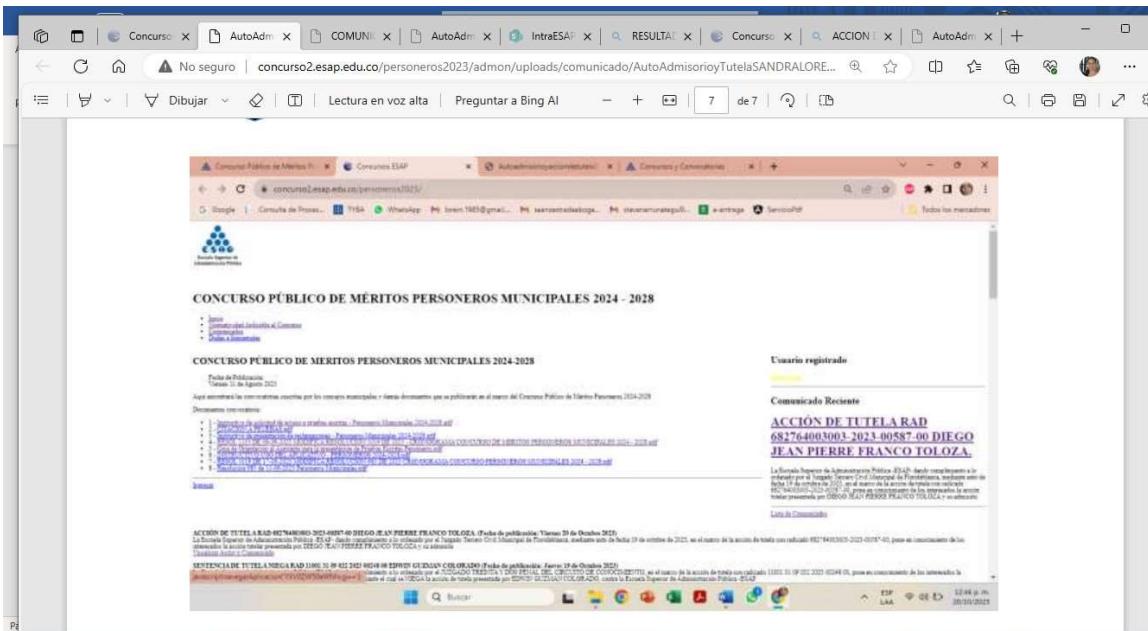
Concurso | AutoAdm | COMUNI | AutoAdm | IntraESAP | RESULTA | Concurso | ACCION | AutoAdm

No seguro | concurso2.esap.edu.co/personeros2023/admon/uploads/comunicado/AutoAdmisorioyTutelaSANDRALORE...

Dibujar | Lectura en voz alta | Preguntar a Bing AI | 7 de 7

Concurso Público de Méritos P... | Concursos ESAP | AutoadmisorioyaccióndeTutel... | Concursos y Convocatorias

concurso2.esap.edu.co/personeros2023/

Google | Consulta de Proces... | TYBA | WhatsApp | WhatsApp | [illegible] | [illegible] | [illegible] | e-entrega | ServicioPdf | Todos los marcadores

CONCURSO PÚBLICO DE MÉRITOS PERSONEROS MUNICIPALES 2024 - 2028

CONCURSO PÚBLICO DE MERITOS PERSONEROS MUNICIPALES 2024-2028

Usuario registrado

Comunicado Reciente

ACCIÓN DE TUTELA RAD 682764003003-2023-00587-00 DIEGO JEAN PIERRE FRANCO TOLOZA.

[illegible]

ACCIÓN DE TUTELA RAD 682764003003-2023-00587-00 DIEGO JEAN PIERRE FRANCO TOLOZA (Fecha de publicación: Viernes 20 de Octubre 2023)

SENTENCIA DE TUTELA NIEGA RAD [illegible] EDWIN GUZMAN COLORADO (Fecha de publicación: Jueves 19 de Octubre 2023)

Buscar

12:46 p. m. 20/10/2023